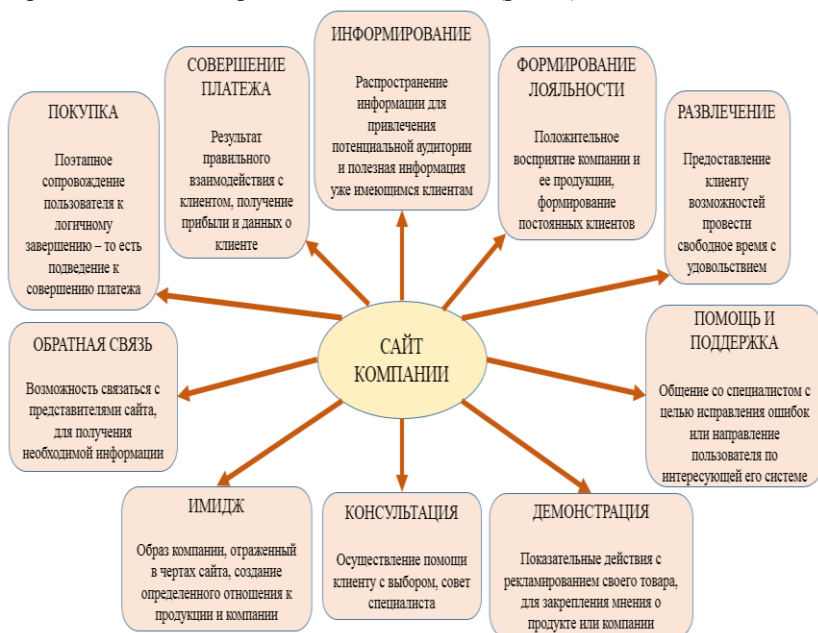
ИНФОРМИРОВАНИЕ

Распространение информации для привлечения потенциальной аудитории и полезная информация уже имеющимся клиентам

СОВЕРШЕНИЕ ПЛАТЕЖА

Результат правильного взаимодействия с клиентом, получение прибыли и данных о клиенте

ФОРМИРОВАНИЕ ЛОЯЛЬНОСТИ

Положительное восприятие компании и ее продукции, формирование постоянных клиентов

ПОКУПКА

Поэтапное сопровождение пользователя к логичному завершению – то есть подведение к совершению платежа

РАЗВЛЕЧЕНИЕ

Предоставление клиенту возможностей провести свободное время с удовольствием

САЙТ КОМПАНИИ

ОБРАТНАЯ СВЯЗЬ

Возможность связаться с представителями сайта, для получения необходимой информации

ПОМОЩЬ И ПОДДЕРЖКА

Общение со специалистом с целью исправления ошибок или направление пользователя по интересующей его системе

ИМИДЖ

Образ компании, отраженный в чертах сайта, создание определенного отношения к продукции и компании

КОНСУЛЬТАЦИЯ

Осуществление помощи клиенту с выбором, совет специалиста

ДЕМОНСТРАЦИЯ

Показательные действия с рекламированием своего товара, для закрепления мнения о продукте или компании